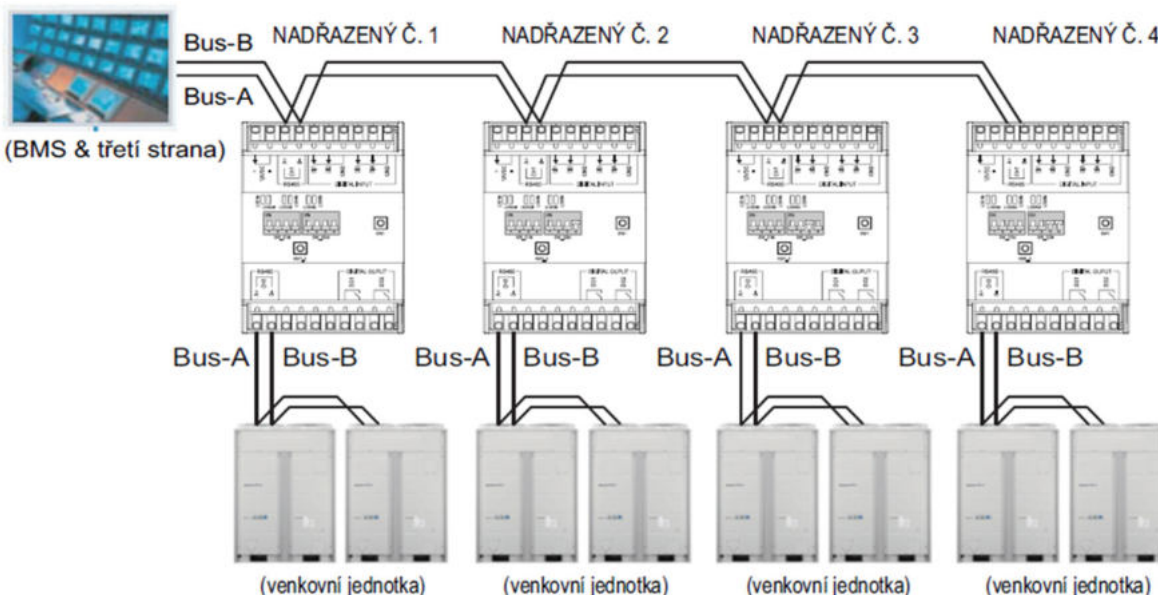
Bus-B
Bus-A
(BMS & třetí strana)

NADŘAZENÝ Č. 1
NADŘAZENÝ Č. 2
NADŘAZENÝ Č. 3
NADŘAZENÝ Č. 4

Bus-A Bus-B
Bus-A Bus-B
Bus-A Bus-B
Bus-A Bus-B

(venkovní jednotka)
(venkovní jednotka)
(venkovní jednotka)
(venkovní jednotka)